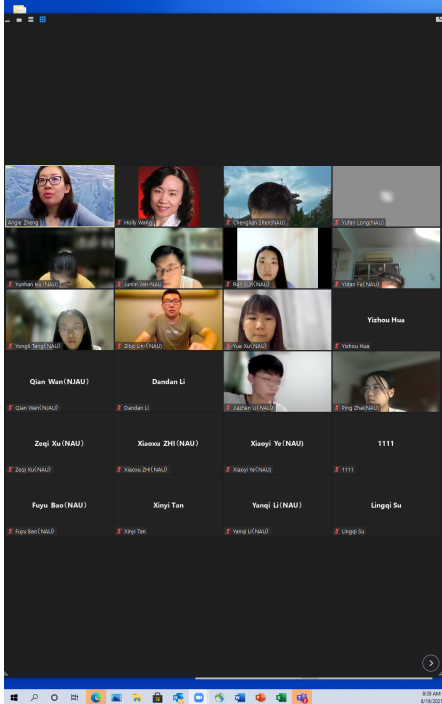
Angie Zhang
Holly Wang
Chengkan Shen(NAU)
Yufan Long(NAU)
Yunhan Hu(NAU)
Junlin Wei-NAU
Ran SUN(NAU)
Yidan Fu(NAU)
Yongli Tang(NAU)
Zibo Lin (NAU)
Yue Xu(NAU)
Yizhou Hua
Yizhou Hua
Qian Wan(NJAU)
Qian Wan(NJAU)
Dandan Li
Dandan Li
Jiazhen Li(NAU)
Ping Zhao(NAU)
Zeqi Xu(NAU)
Zeqi Xu(NAU)
Xiaoxu ZHI(NAU)
Xiaoxu ZHI(NAU)
Xiaoyi Ye(NAU)
Xiaoyi Ye(NAU)
1111
1111
Fuyu Bao(NAU)
Fuyu Bao(NAU)
Xinyi Tan
Xinyi Tan
Yanqi Li(NAU)
Yanqi Li(NAU)
Lingqi Su
Lingqi Su
8:39 AM
8/19/2021